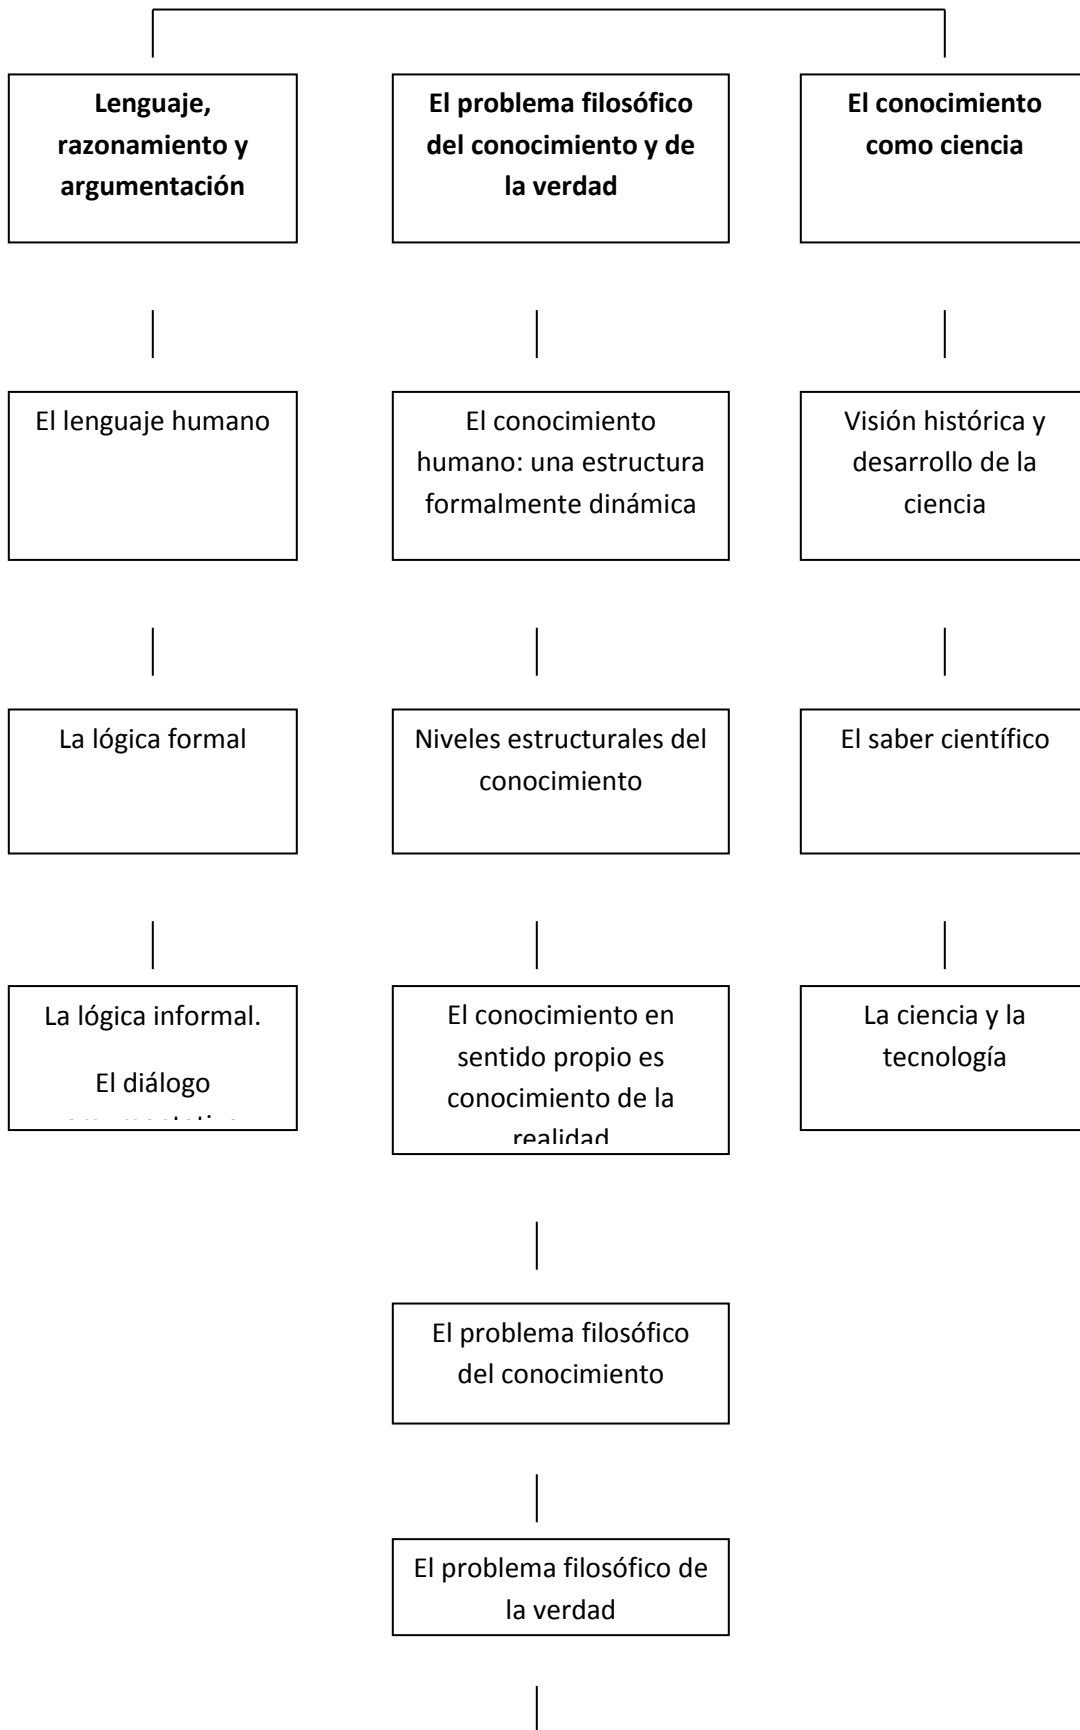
**Lenguaje, razonamiento y argumentación**

El lenguaje humano

La lógica formal

La lógica informal.

El diálogo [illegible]

**El problema filosófico del conocimiento y de la verdad**

El conocimiento humano: una estructura formalmente dinámica

Niveles estructurales del conocimiento

El conocimiento en sentido propio es conocimiento de la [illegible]

El problema filosófico del conocimiento

El problema filosófico de la verdad

**El conocimiento como ciencia**

Visión histórica y desarrollo de la ciencia

El saber científico

La ciencia y la tecnología